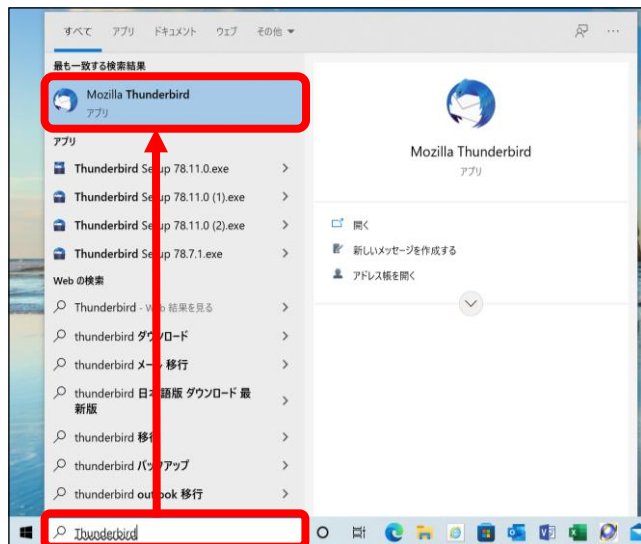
すべて　アプリ　ドキュメント　ウェブ　その他

最も一致する検索結果

Mozilla Thunderbird
アプリ

アプリ

Thunderbird Setup 78.11.0.exe

Thunderbird Setup 78.11.0 (1).exe

Thunderbird Setup 78.11.0 (2).exe

Thunderbird Setup 78.7.1.exe

Web の検索

Thunderbird - Web 結果を見る

thunderbird ダウンロード

thunderbird メール 移行

thunderbird 日本語版 ダウンロード 最新版

thunderbird 移行

thunderbird バックアップ

thunderbird outlook 移行

Mozilla Thunderbird
アプリ

開く

新しいメッセージを作成する

アドレス帳を開く

Thunderbird